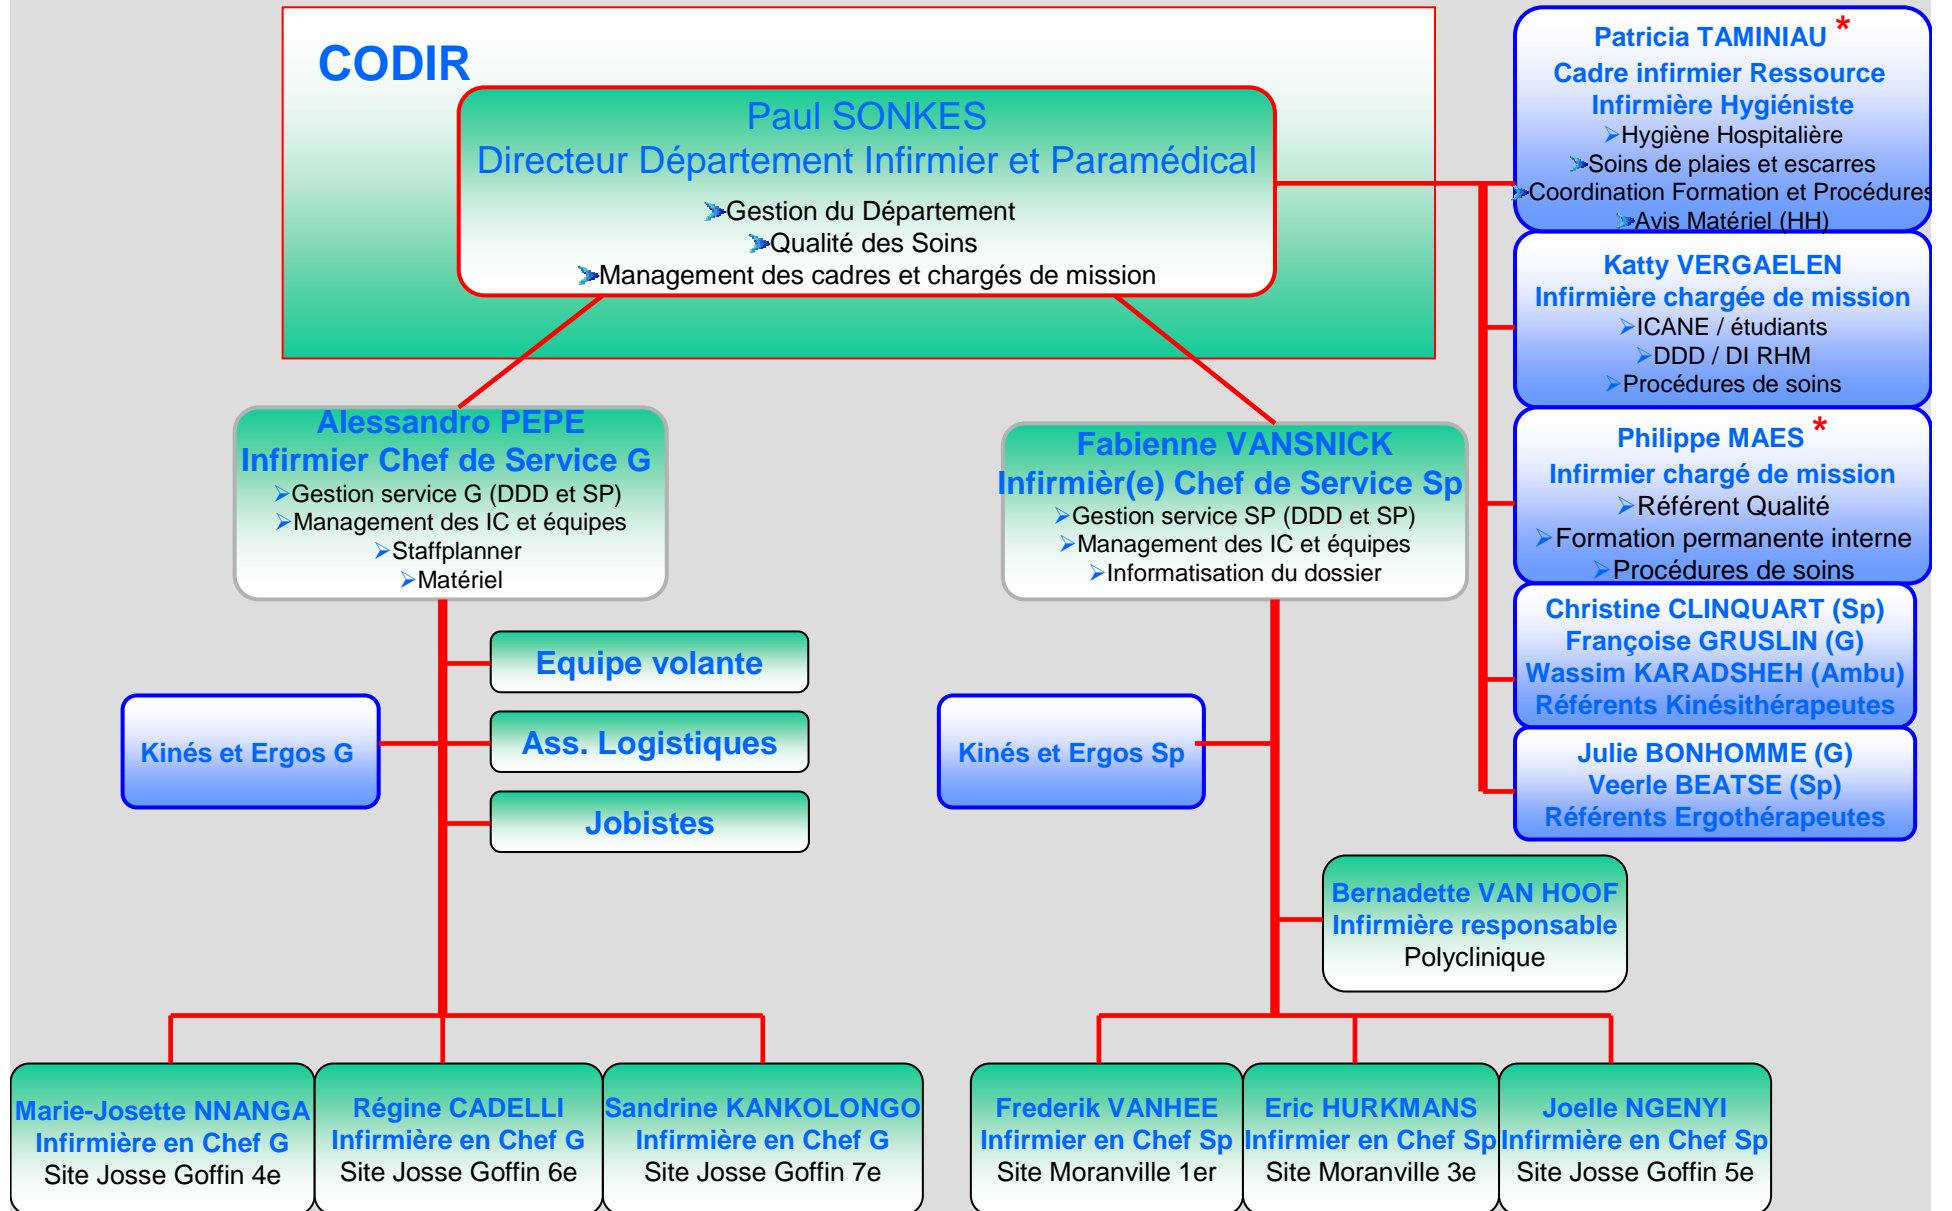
CODIR

Paul SONKES
Directeur Département Infirmier et Paramédical
➢Gestion du Département
➢Qualité des Soins
➢Management des cadres et chargés de mission

Patricia TAMINIAU *
Cadre infirmier Ressource
Infirmière Hygiéniste
➢Hygiène Hospitalière
➢Soins de plaies et escarres
➢Coordination Formation et Procédures
➢Avis Matériel (HH)

Katty VERGAELEN
Infirmière chargée de mission
➢ICANE / étudiants
➢DDD / DI RHM
➢Procédures de soins

Philippe MAES *
Infirmier chargé de mission
➢Référent Qualité
➢Formation permanente interne
➢Procédures de soins

Christine CLINQUART (Sp)
Françoise GRUSLIN (G)
Wassim KARADSHEH (Ambu)
Référents Kinésithérapeutes

Julie BONHOMME (G)
Veerle BEATSE (Sp)
Référents Ergothérapeutes

Alessandro PEPE
Infirmier Chef de Service G
➢Gestion service G (DDD et SP)
➢Management des IC et équipes
➢Staffplanner
➢Matériel

Fabienne VANSNICK
Infirmièr(e) Chef de Service Sp
➢Gestion service SP (DDD et SP)
➢Management des IC et équipes
➢Informatisation du dossier

Equipe volante

Ass. Logistiques

Jobistes

Kinés et Ergos G

Kinés et Ergos Sp

Bernadette VAN HOOF
Infirmière responsable
Polyclinique

Marie-Josette NNANGA
Infirmière en Chef G
Site Josse Goffin 4e

Régine CADELLI
Infirmière en Chef G
Site Josse Goffin 6e

Sandrine KANKOLONGO
Infirmière en Chef G
Site Josse Goffin 7e

Frederik VANHEE
Infirmier en Chef Sp
Site Moranville 1er

Eric HURKMANS
Infirmier en Chef Sp
Site Moranville 3e

Joelle NGENYI
Infirmière en Chef Sp
Site Josse Goffin 5e